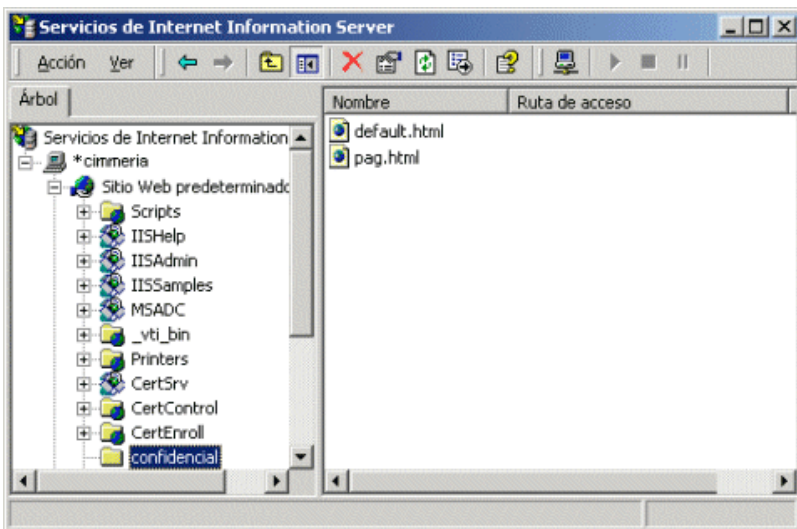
Servicios de Internet Information Server

Acción Ver

Árbol

Servicios de Internet Information
*cimmeria
Sitio Web predeterminado
Scripts
IISHelp
IISAdmin
IISSamples
MSADC
_vti_bin
Printers
CertSrv
CertControl
CertEnroll
confidencial

| Nombre | Ruta de acceso |
|---|---|
| default.html | |
| pag.html | |